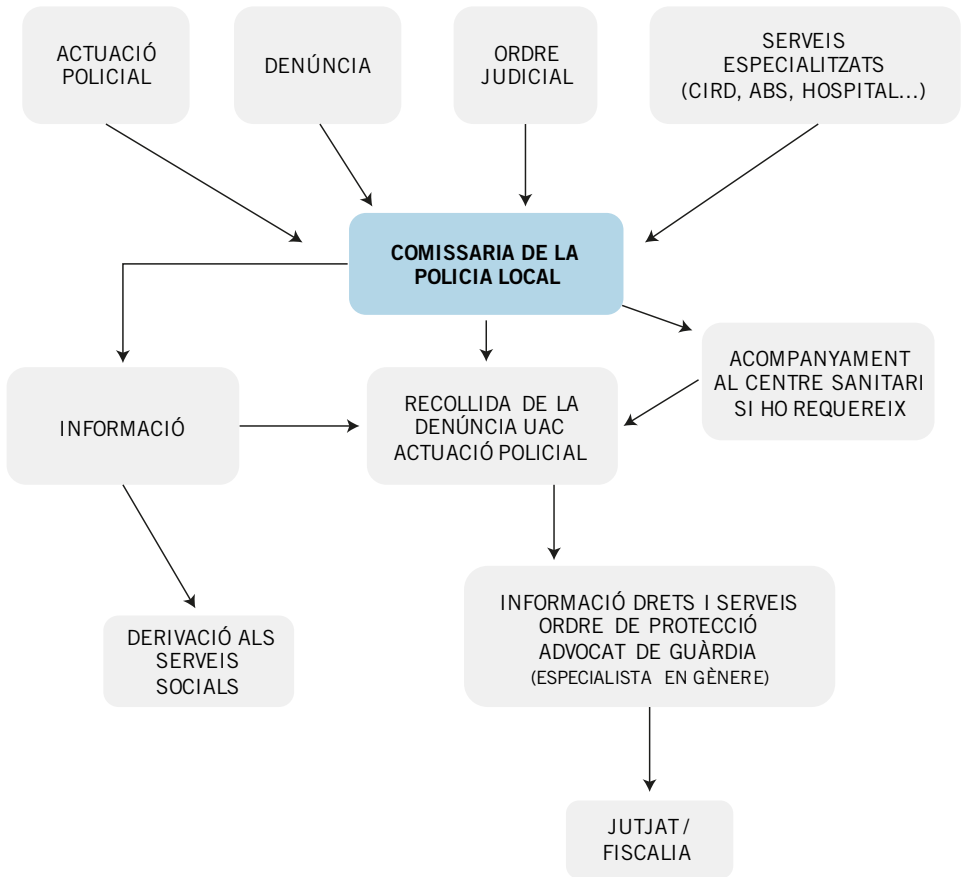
ACTUACIÓ POLICIAL

DENÚNCIA

ORDRE JUDICIAL

SERVEIS ESPECIALITZATS (CIRD, ABS, HOSPITAL...)

COMISSARIA DE LA POLICIA LOCAL

INFORMACIÓ

RECOLLIDA DE LA DENÚNCIA UAC ACTUACIÓ POLICIAL

ACOMPANYAMENT AL CENTRE SANITARI SI HO REQUEREIX

DERIVACIÓ ALS SERVEIS SOCIALS

INFORMACIÓ DRETS I SERVEIS ORDRE DE PROTECCIÓ ADVOCAT DE GUÀRDIA (ESPECIALISTA EN GÈNERE)

JUTJAT / FISCALIA